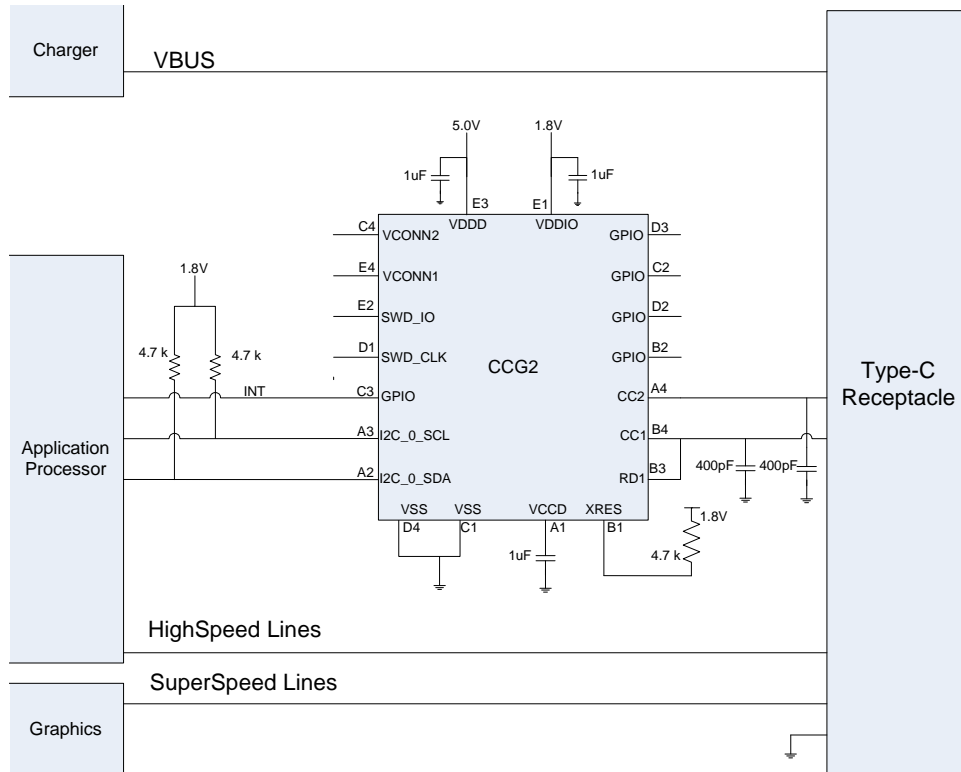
Charger

VBUS

5.0V

1.8V

1uF

1uF

E3

E1

VDDD

VDDIO

C4 VCONN2

E4 VCONN1

E2 SWD_IO

D1 SWD_CLK

C3 GPIO

A3 I2C_0_SCL

A2 I2C_0_SDA

GPIO D3

GPIO C2

GPIO D2

GPIO B2

CC2 A4

CC1 B4

RD1 B3

CCG2

VSS VSS VCCD XRES

D4 C1 A1 B1

1uF

1.8V

4.7 k

4.7 k

4.7 k

INT

1.8V

4.7 k

400pF

400pF

Application Processor

Type-C Receptacle

HighSpeed Lines

SuperSpeed Lines

Graphics